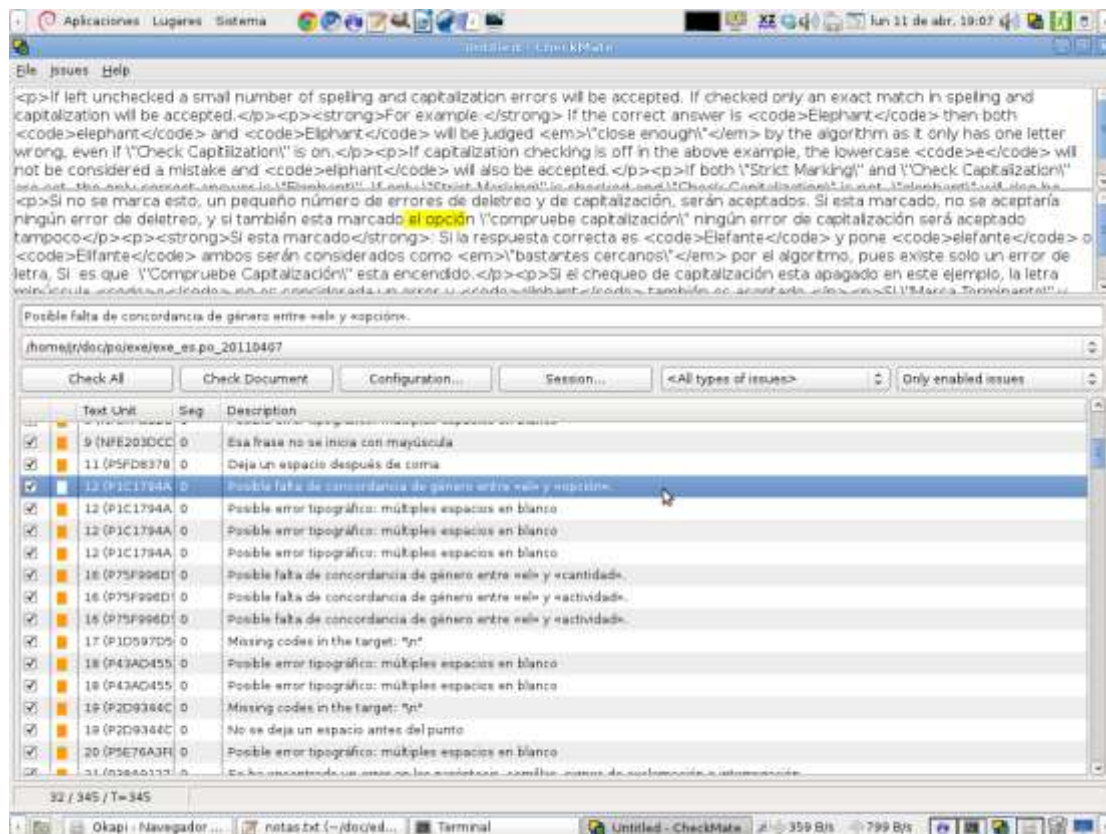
Aplicaciones Lugares Sistema lun 11 de abr, 19:07

Untitled - CheckMate

File Issues Help

<p>If left unchecked a small number of spelling and capitalization errors will be accepted. If checked only an exact match in spelling and capitalization will be accepted.</p><p><strong>For example:</strong> If the correct answer is <code>Elephant</code> then both <code>elephant</code> and <code>Eliphant</code> will be judged <em>\"close enough\"</em> by the algorithm as it only has one letter wrong, even if \"Check Capitilization\" is on.</p><p>If capitalization checking is off in the above example, the lowercase <code>e</code> will not be considered a mistake and <code>eliphant</code> will also be accepted.</p><p>If both \"Strict Marking\" and \"Check Capitalization\" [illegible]

<p>Si no se marca esto, un pequeño número de errores de deletreo y de capitalización, serán aceptados. Si esta marcado, no se aceptaría ningún error de deletreo, y si también esta marcado el opción \"compruebe capitalización\" ningún error de capitalización será aceptado tampoco</p><p><strong>Si esta marcado</strong>: Si la respuesta correcta es <code>Elefante</code> y pone <code>elefante</code> o <code>Elifante</code> ambos serán considerados como <em>\"bastantes cercanos\"</em> por el algoritmo, pues existe solo un error de letra, Si es que \"Compruebe Capitalización\" esta encendido.</p><p>Si el chequeo de capitalización esta apagado en este ejemplo, la letra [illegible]

Posible falta de concordancia de género entre «el» y «opción».

/home/jr/doc/po/exe/exe_es.po_20110407

Check All | Check Document | Configuration... | Session... | <All types of issues> | Only enabled issues

| | | Text Unit | Seg | Description |
|---|---|---|---|---|
| ☑ | | 9 (NFE203DCC | 0 | Esa frase no se inicia con mayúscula |
| ☑ | | 11 (P5FD8378 | 0 | Deja un espacio después de coma |
| ☑ | | 12 (P1C1794A | 0 | Posible falta de concordancia de género entre «el» y «opción». |
| ☑ | | 12 (P1C1794A | 0 | Posible error tipográfico: múltiples espacios en blanco |
| ☑ | | 12 (P1C1794A | 0 | Posible error tipográfico: múltiples espacios en blanco |
| ☑ | | 12 (P1C1794A | 0 | Posible error tipográfico: múltiples espacios en blanco |
| ☑ | | 16 (P75F996D | 0 | Posible falta de concordancia de género entre «el» y «cantidad». |
| ☑ | | 16 (P75F996D | 0 | Posible falta de concordancia de género entre «el» y «actividad». |
| ☑ | | 16 (P75F996D | 0 | Posible falta de concordancia de género entre «el» y «actividad». |
| ☑ | | 17 (P1D597D5 | 0 | Missing codes in the target: "\n" |
| ☑ | | 18 (P43AD455 | 0 | Posible error tipográfico: múltiples espacios en blanco |
| ☑ | | 18 (P43AD455 | 0 | Posible error tipográfico: múltiples espacios en blanco |
| ☑ | | 19 (P2D9344C | 0 | Missing codes in the target: "\n" |
| ☑ | | 19 (P2D9344C | 0 | No se deja un espacio antes del punto |
| ☑ | | 20 (P5E76A3F | 0 | Posible error tipográfico: múltiples espacios en blanco |

32 / 345 / T=345

Okapi - Navegador ... | notas.txt (~/doc/ed... | Terminal | Untitled - CheckMate | 359 B/s | 799 B/s